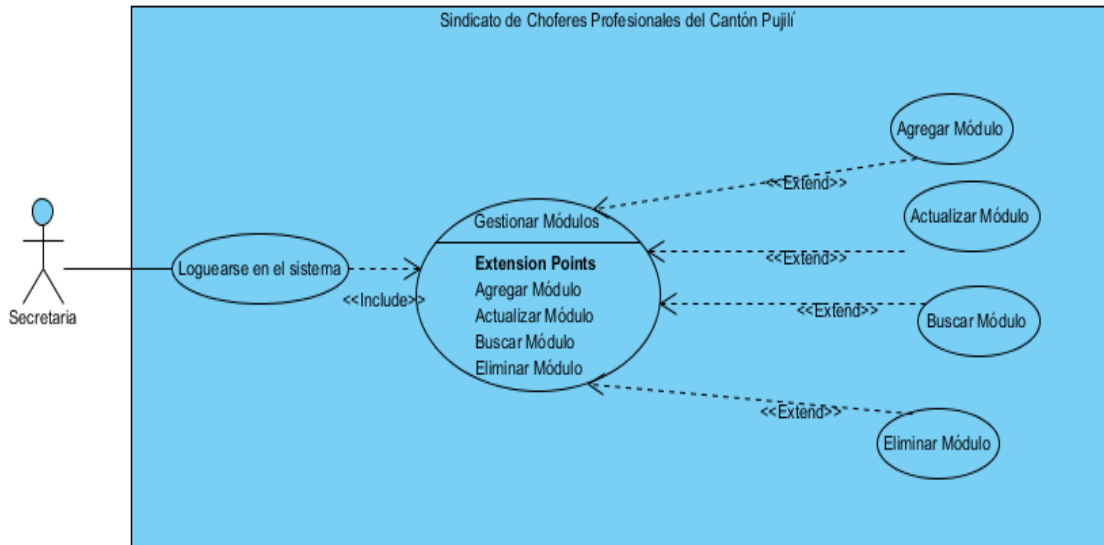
Sindicato de Choferes Profesionales del Cantón Pujilí

Secretaria

Loguearse en el sistema

<<Include>>

Gestionar Módulos

Extension Points
Agregar Módulo
Actualizar Módulo
Buscar Módulo
Eliminar Módulo

Agregar Módulo

<<Extend>>

Actualizar Módulo

<<Extend>>

<<Extend>>

Buscar Módulo

<<Extend>>

Eliminar Módulo